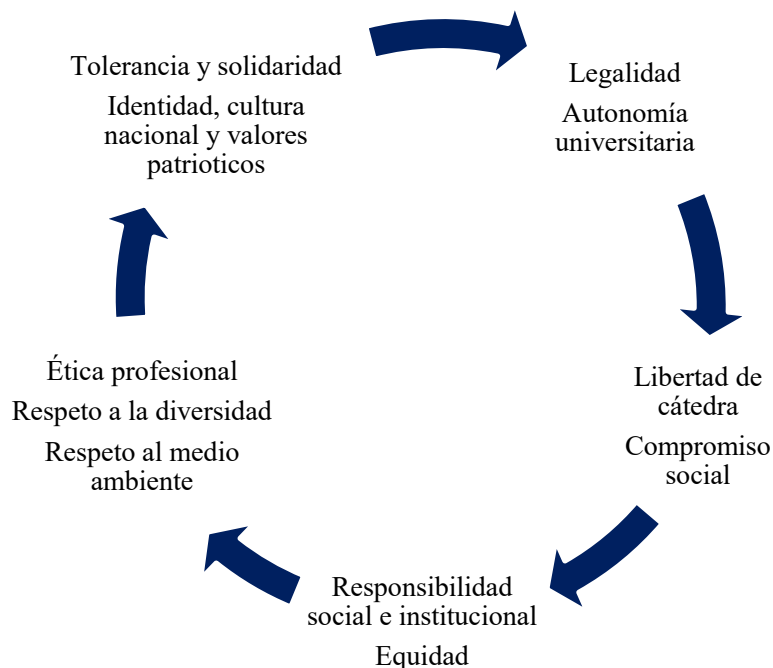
Legalidad

Autonomía universitaria

Libertad de cátedra

Compromiso social

Responsibilidad social e institucional

Equidad

Ética profesional

Respeto a la diversidad

Respeto al medio ambiente

Tolerancia y solidaridad

Identidad, cultura nacional y valores patrioticos